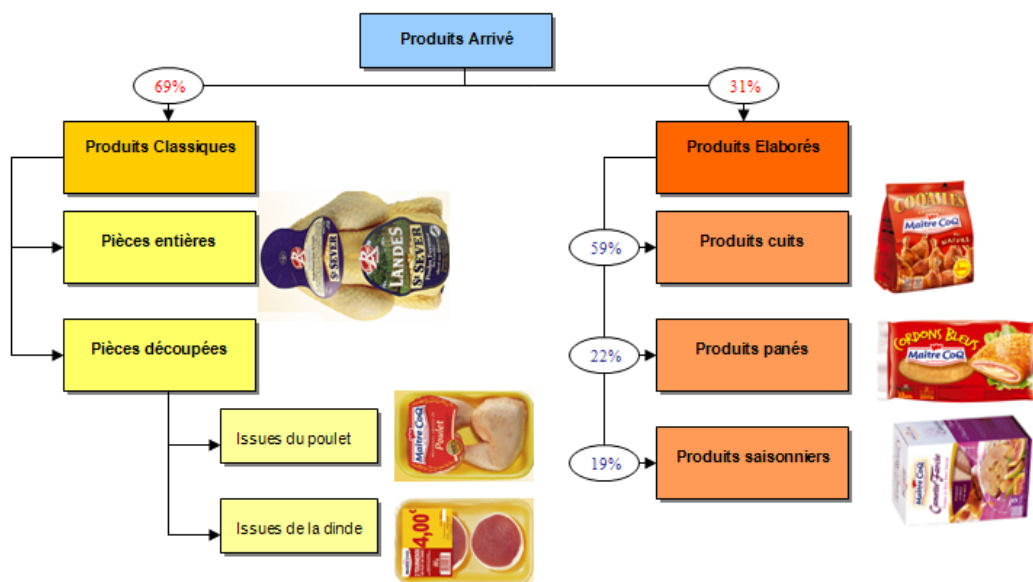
Produits Arrivé

69%

31%

Produits Classiques

Produits Elaborés

Pièces entières

LANDES
St SEVER
St SEVER

59%

Produits cuits

COQUILLES
Maître CoQ

Pièces découpées

22%

Produits panés

CORDONS BLEUS
Maître CoQ

Issues du poulet

Maître CoQ
Poulet

19%

Produits saisonniers

Maître CoQ

Issues de la dinde

4,00€